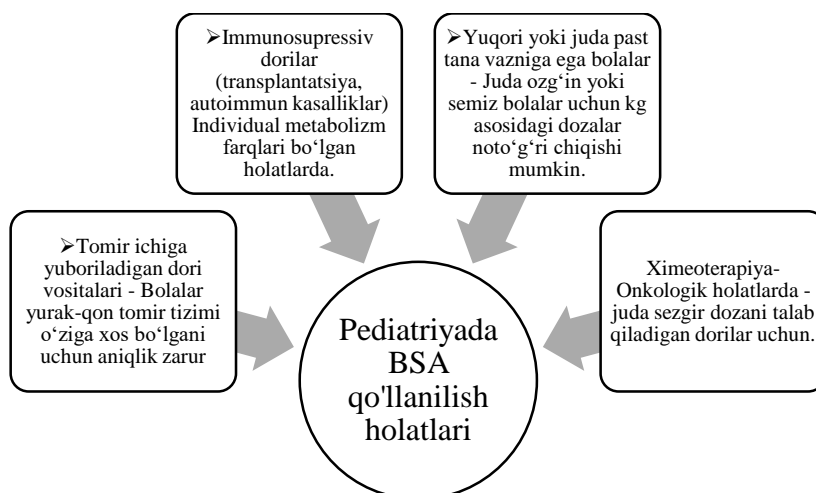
➢Immunosupressiv dorilar (transplantatsiya, autoimmun kasalliklar) Individual metabolizm farqlari bo‘lgan holatlarda.

➢Yuqori yoki juda past tana vazniga ega bolalar - Juda ozg‘in yoki semiz bolalar uchun kg asosidagi dozalar noto‘g‘ri chiqishi mumkin.

➢Tomir ichiga yuboriladigan dori vositalari - Bolalar yurak-qon tomir tizimi o‘ziga xos bo‘lgani uchun aniqlik zarur

Ximeoterapiya- Onkologik holatlarda - juda sezgir dozani talab qiladigan dorilar uchun.

Pediatriyada BSA qo'llanilish holatlari